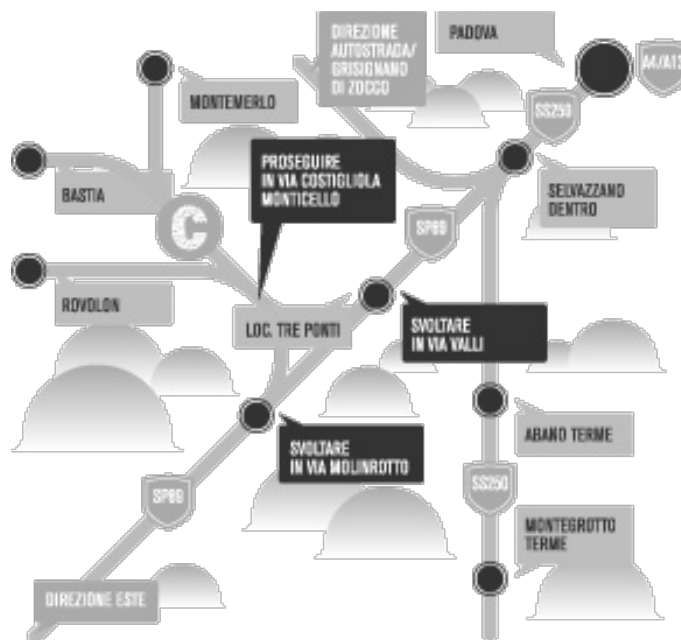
DIREZIONE AUTOSTRADA/ GRISIGNANO DI ZOCCO

PADOVA

A4/A13

MONTEMERLO

SS250

PROSEGUIRE IN VIA COSTIGLIOLA MONTICELLO

BASTIA

SELVAZZANO DENTRO

C

SP89

ROVOLON

LOC. TRE PONTI

SVOLTARE IN VIA VALLI

ABANO TERME

SVOLTARE IN VIA MOLINROTTO

SP89

SS250

MONTEGROTTO TERME

DIREZIONE ESTE